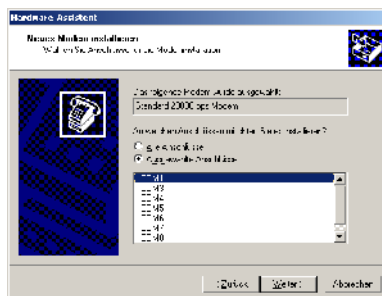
Hardware-Assistent

Neues Modem installieren
Wählen Sie Anschlüsse für das Modem aus.

Das folgende Modem wurde ausgewählt:
Standard 33600 bps Modem

Auf welchen Anschlüssen soll das Modem installiert werden?
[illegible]
Ausgewählte Anschlüsse

COM1
COM3
COM4
COM5
COM6
COM7
COM8

< Zurück
Weiter >
Abbrechen